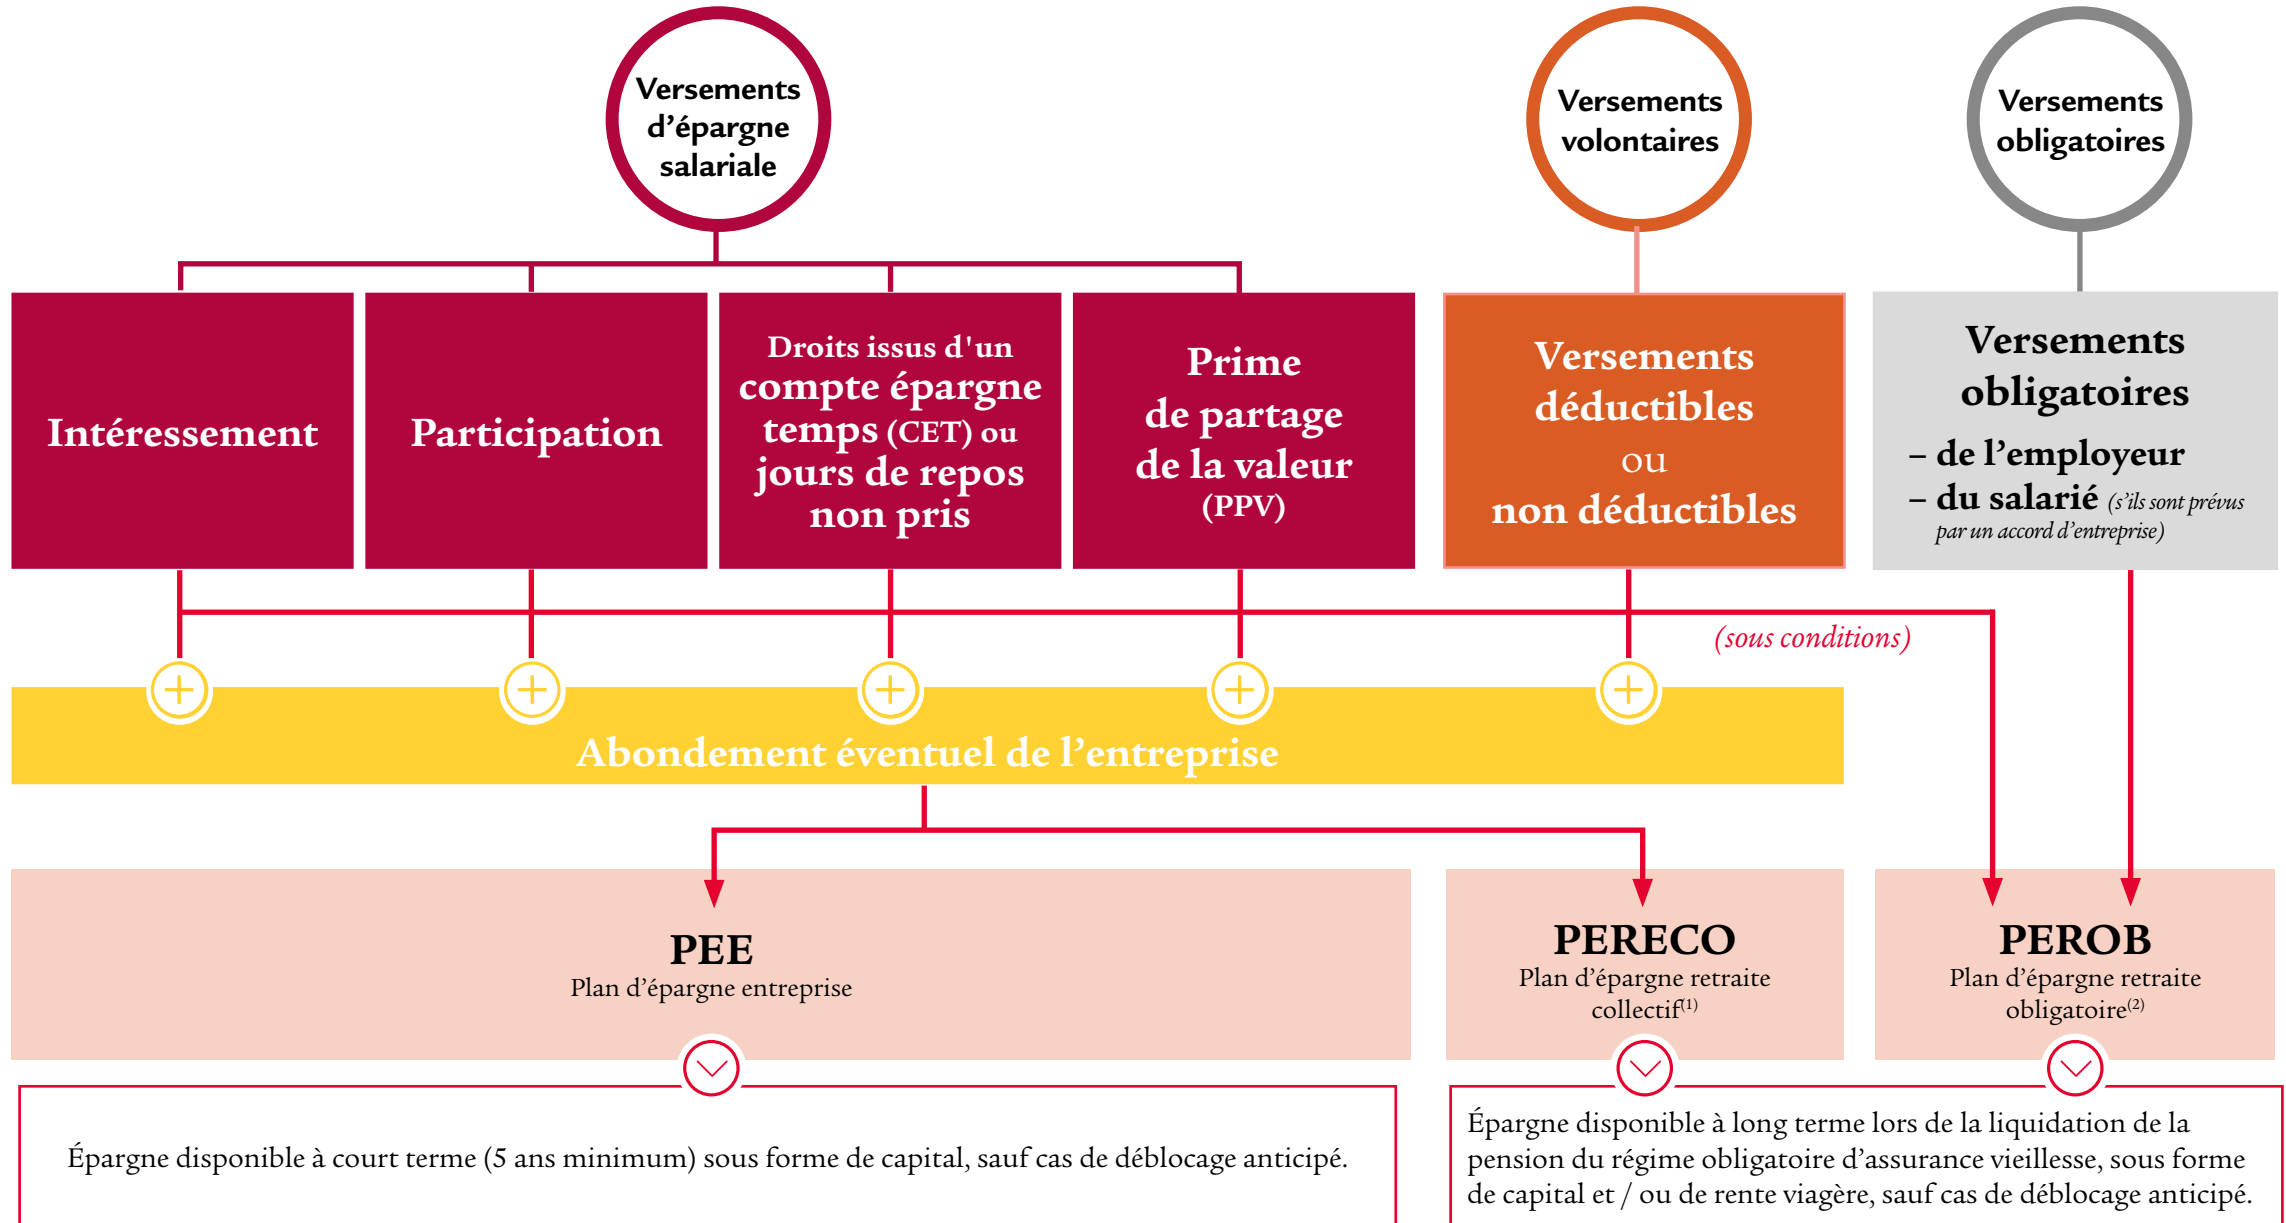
Versements d'épargne salariale

Versements volontaires

Versements obligatoires

Intéressement

Participation

Droits issus d'un compte épargne temps (CET) ou jours de repos non pris

Prime de partage de la valeur (PPV)

Versements déductibles ou non déductibles

Versements obligatoires
– de l'employeur
– du salarié (s'ils sont prévus par un accord d'entreprise)

(sous conditions)

Abondement éventuel de l'entreprise

PEE
Plan d'épargne entreprise

PERECO
Plan d'épargne retraite collectif$^{(1)}$

PEROB
Plan d'épargne retraite obligatoire$^{(2)}$

Épargne disponible à court terme (5 ans minimum) sous forme de capital, sauf cas de déblocage anticipé.

Épargne disponible à long terme lors de la liquidation de la pension du régime obligatoire d'assurance vieillesse, sous forme de capital et / ou de rente viagère, sauf cas de déblocage anticipé.